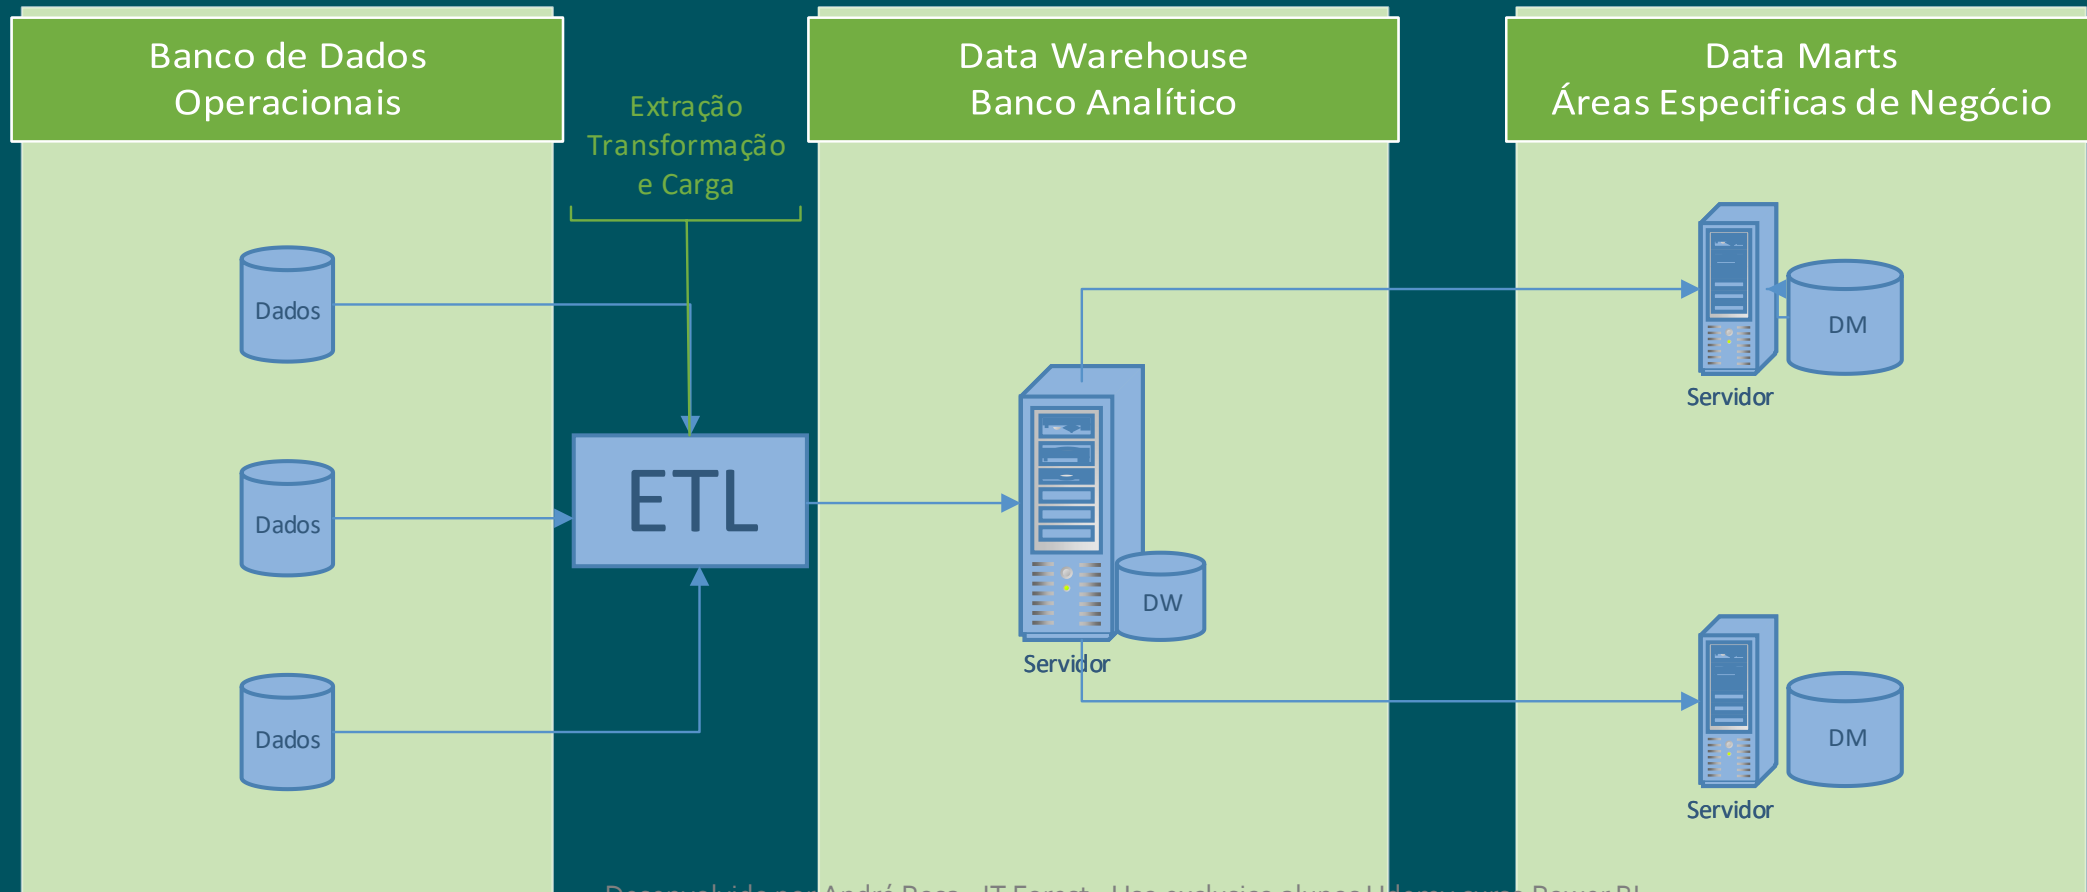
Banco de Dados Operacionais

Extração Transformação e Carga

Data Warehouse Banco Analítico

Data Marts Áreas Especificas de Negócio

Dados

Dados

Dados

ETL

DW

Servidor

DM

Servidor

DM

Servidor

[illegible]